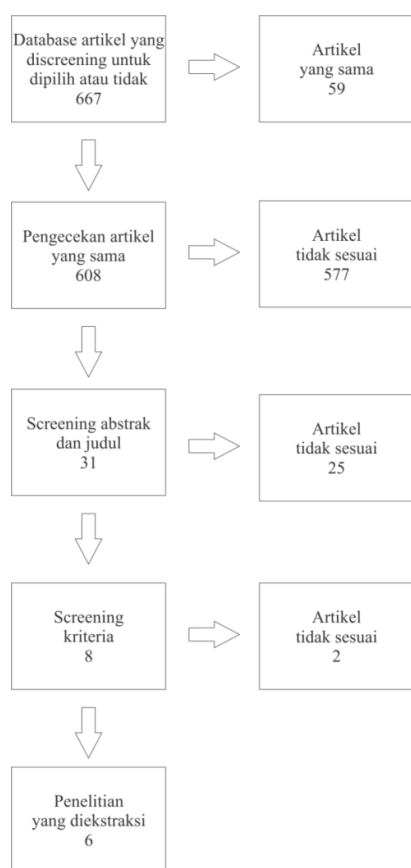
Database artikel yang discreening untuk dipilih atau tidak
667

Artikel
yang sama
59

Pengecekan artikel yang sama
608

Artikel
tidak sesuai
577

Screening abstrak dan judul
31

Artikel
tidak sesuai
25

Screening kriteria
8

Artikel
tidak sesuai
2

Penelitian yang diekstraksi
6